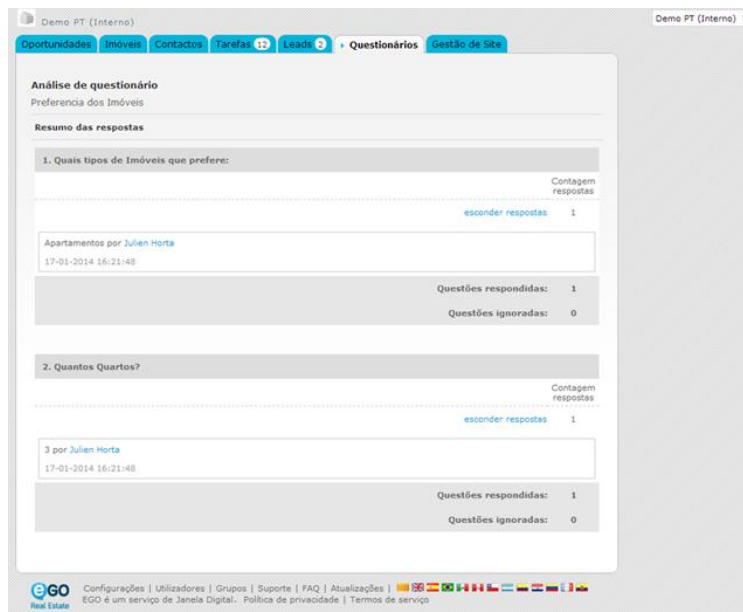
Demo PT (Interno)

Demo PT (Interno)

Oportunidades | Imóveis | Contactos | Tarefas 12 | Leads 2 | Questionários | Gestão de Site

Análise de questionário

Preferencia dos Imóveis

Resumo das respostas

1. Quais tipos de Imóveis que prefere:

Contagem respostas

esconder respostas 1

Apartamentos por Julien Horta

17-01-2014 16:21:48

Questões respondidas: 1

Questões ignoradas: 0

2. Quantos Quartos?

Contagem respostas

esconder respostas 1

3 por Julien Horta

17-01-2014 16:21:48

Questões respondidas: 1

Questões ignoradas: 0

EGO Real Estate

Configurações | Utilizadores | Grupos | Suporte | FAQ | Atualizações |

EGO é um serviço de Janela Digital. Política de privacidade | Termos de serviço